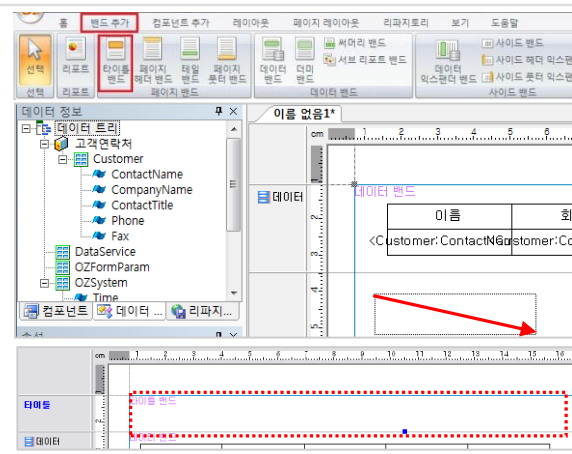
홈 밴드 추가 컴포넌트 추가 레이아웃 페이지 레이아웃 리파지토리 보기 도움말

선택 리포트 타이틀 밴드 페이지 헤더 밴드 테일 밴드 페이지 푸터 밴드 데이터 밴드 더미 밴드 써머리 밴드 서브 리포트 밴드 데이터 익스팬더 밴드 사이드 밴드 사이드 헤더 익스팬 사이드 푸터 익스팬

선택 리포트 페이지 밴드 데이터 밴드 사이드 밴드

데이터 정보

데이터 트리
고객연락처
Customer
ContactName
CompanyName
ContactTitle
Phone
Fax
DataService
OZFormParam
OZSystem
Time

컴포넌트 데이터 리파지...

이름 없음1*

cm

데이터

데이터 밴드

| 이름 | 회 |
|---|---|
| <Customer:ContactNa | Customer:Co |

cm

타이틀

타이틀 밴드

데이터